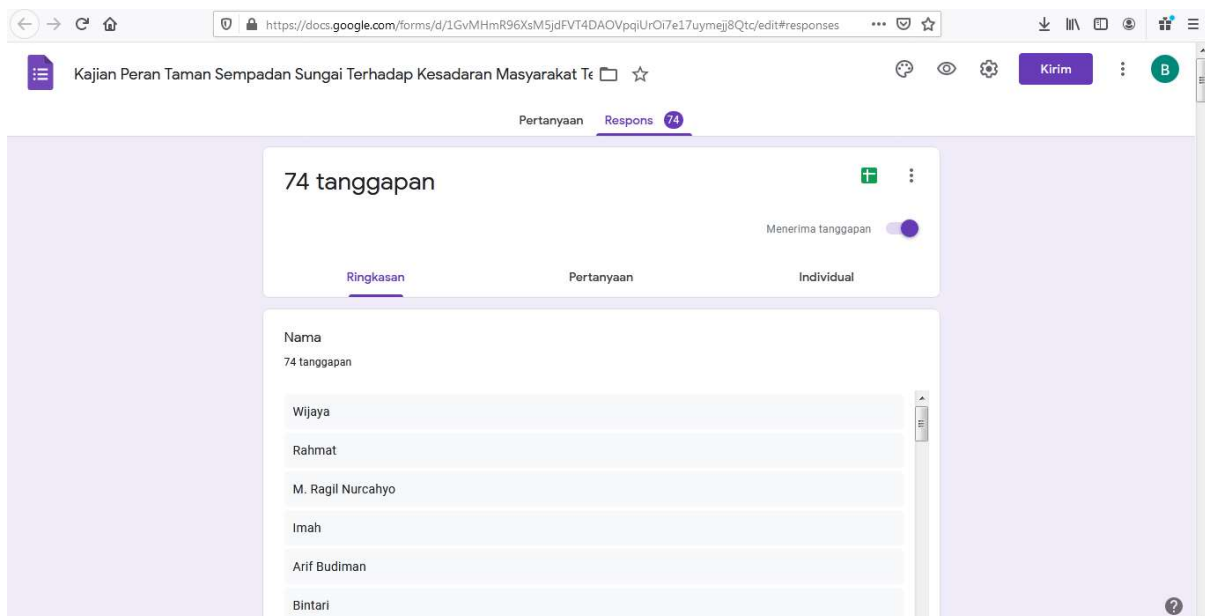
https://docs.google.com/forms/d/1GvMHmR96XsM5jdFVT4DAOVpqiUrOi7e17uymejj8Qtc/edit#responses

Kajian Peran Taman Sempadan Sungai Terhadap Kesadaran Masyarakat Te

Kirim

B

Pertanyaan Respons 74

74 tanggapan

Menerima tanggapan

Ringkasan Pertanyaan Individual

Nama

74 tanggapan

Wijaya

Rahmat

M. Ragil Nurcahyo

Imah

Arif Budiman

Bintari